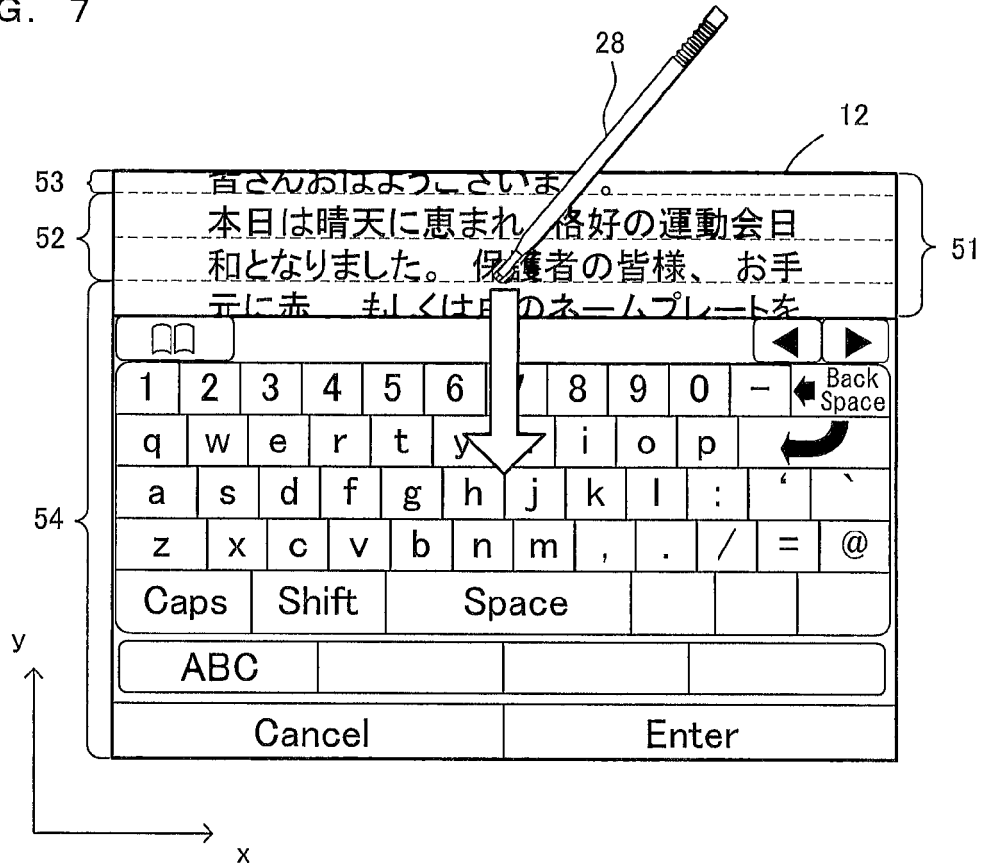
G. 7

28

12

53
52
51
54

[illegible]

本日は晴天に恵まれ、格好の運動会日和となりました。保護者の皆様、お手

元に赤 もしくは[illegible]のネームプレートを

◀ ▶

1 2 3 4 5 6 7 8 9 0 – Back Space

q w e r t y u i o p

a s d f g h j k l : ' `

z x c v b n m , . / = @

Caps Shift Space

ABC

Cancel Enter

y

x